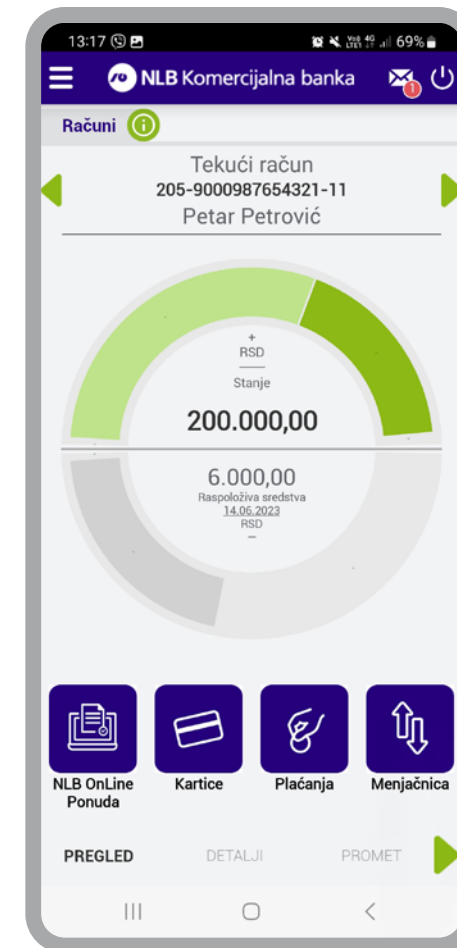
13:17

69%

NLB Komercijalna banka

1

Računi

Tekući račun
205-9000987654321-11
Petar Petrović

+
RSD
Stanje
200.000,00

6.000,00
Raspoloživa sredstva
14.06.2023
RSD
–

NLB OnLine Ponuda

Kartice

Plaćanja

Menjačnica

PREGLED

DETALJI

PROMET